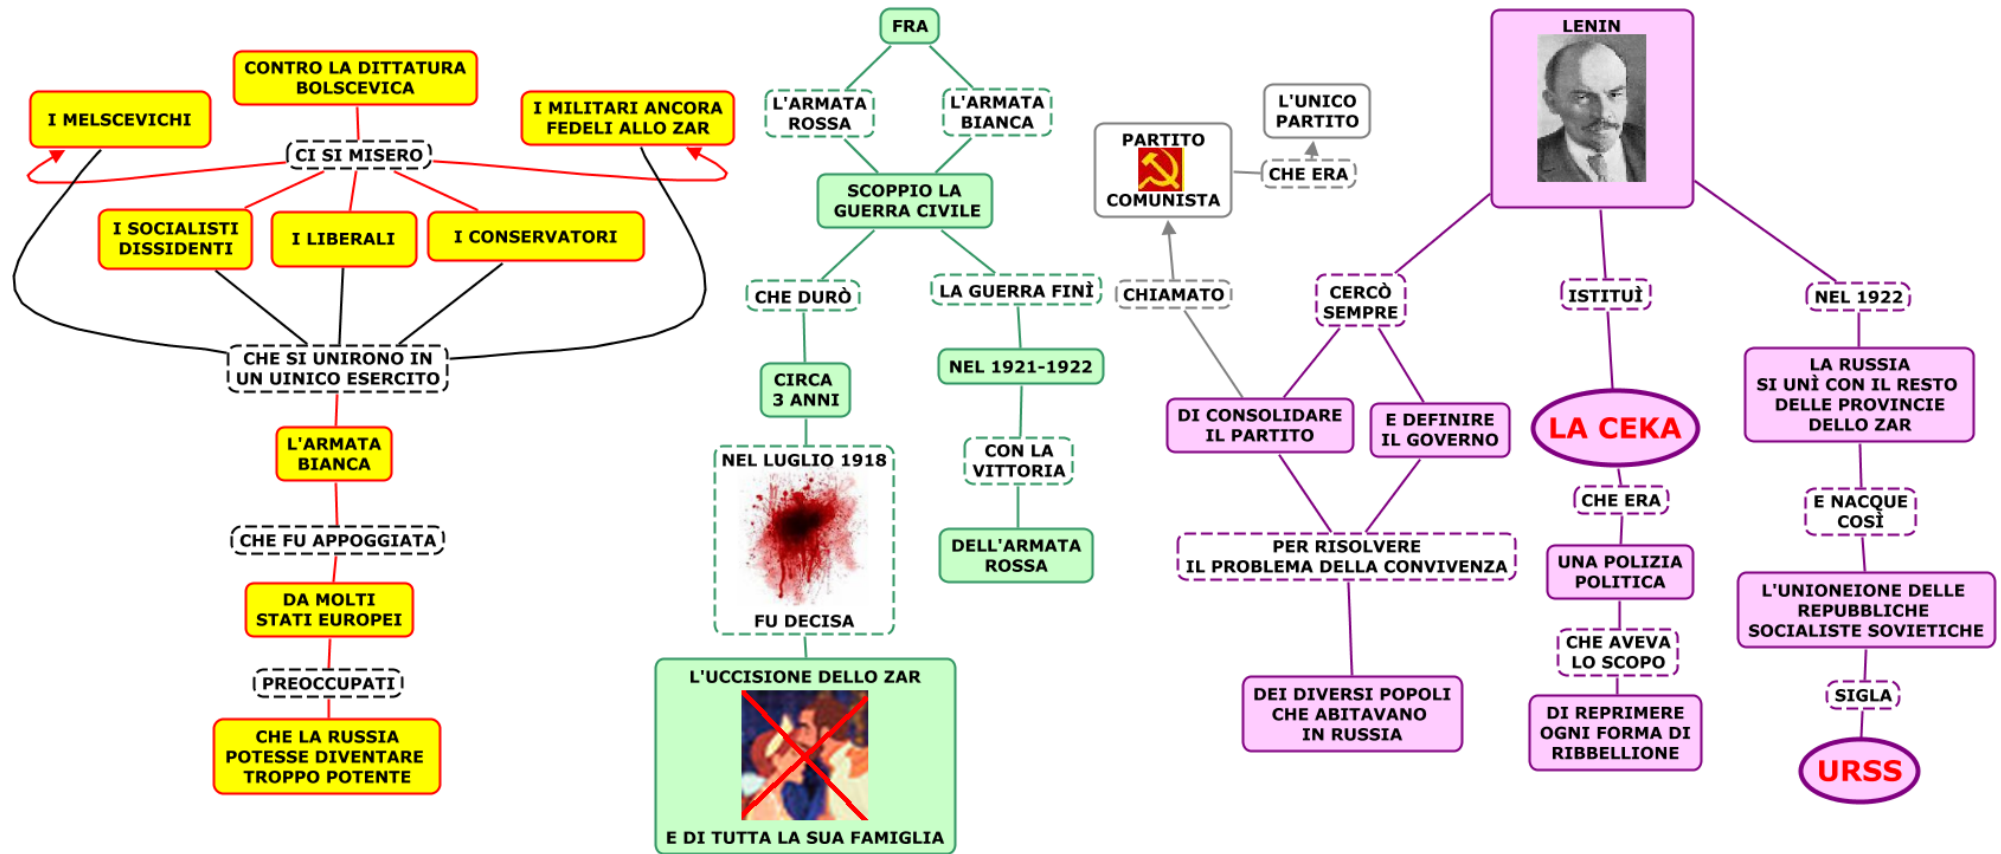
CONTRO LA DITTATURA BOLSCEVICA

I MELSCEVICHI

I MILITARI ANCORA FEDELI ALLO ZAR

CI SI MISERO

I SOCIALISTI DISSIDENTI

I LIBERALI

I CONSERVATORI

CHE SI UNIRONO IN UN UINICO ESERCITO

L'ARMATA BIANCA

CHE FU APPOGGIATA

DA MOLTI STATI EUROPEI

PREOCCUPATI

CHE LA RUSSIA POTESSE DIVENTARE TROPPO POTENTE

FRA

L'ARMATA ROSSA

L'ARMATA BIANCA

SCOPPIO LA GUERRA CIVILE

CHE DURÒ

CIRCA 3 ANNI

LA GUERRA FINÌ

NEL 1921-1922

CON LA VITTORIA

DELL'ARMATA ROSSA

NEL LUGLIO 1918

FU DECISA

L'UCCISIONE DELLO ZAR

E DI TUTTA LA SUA FAMIGLIA

PARTITO COMUNISTA

CHE ERA

L'UNICO PARTITO

CHIAMATO

LENIN

CERCÒ SEMPRE

DI CONSOLIDARE IL PARTITO

E DEFINIRE IL GOVERNO

PER RISOLVERE IL PROBLEMA DELLA CONVIVENZA

DEI DIVERSI POPOLI CHE ABITAVANO IN RUSSIA

ISTITUÌ

LA CEKA

CHE ERA

UNA POLIZIA POLITICA

CHE AVEVA LO SCOPO

DI REPRIMERE OGNI FORMA DI RIBBELLIONE

NEL 1922

LA RUSSIA SI UNÌ CON IL RESTO DELLE PROVINCIE DELLO ZAR

E NACQUE COSÌ

L'UNIONEIONE DELLE REPUBBLICHE SOCIALISTE SOVIETICHE

SIGLA

URSS